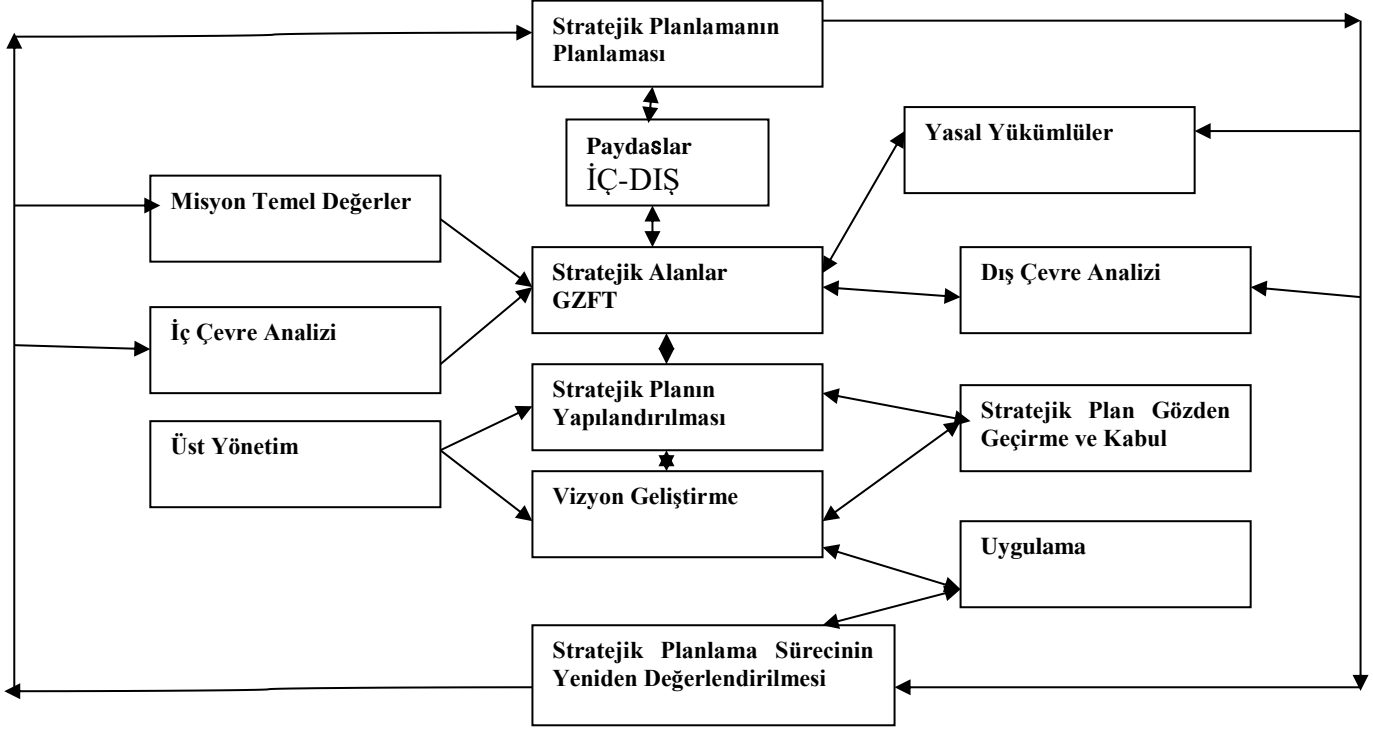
Stratejik Planlamanın Planlaması

Paydaslar
İÇ-DIŞ

Yasal Yükümlüler

Misyon Temel Değerler

Stratejik Alanlar
GZFT

Dış Çevre Analizi

İç Çevre Analizi

Stratejik Planın Yapılandırılması

Stratejik Plan Gözden Geçirme ve Kabul

Üst Yönetim

Vizyon Geliştirme

Uygulama

Stratejik Planlama Sürecinin Yeniden Değerlendirilmesi